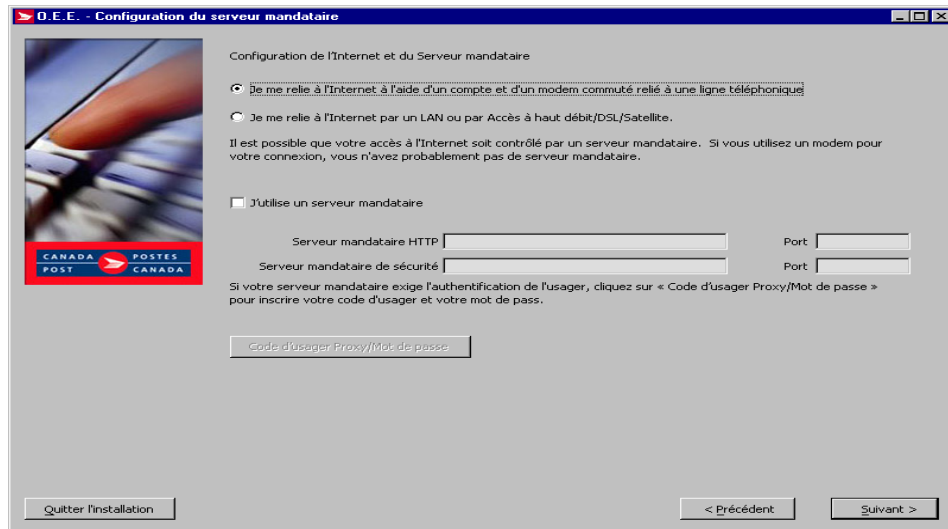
O.E.E. - Configuration du serveur mandataire

CANADA POSTES
POST CANADA

Configuration de l'Internet et du Serveur mandataire

Je me relie à l'Internet à l'aide d'un compte et d'un modem commuté relié à une ligne téléphonique

Je me relie à l'Internet par un LAN ou par Accès à haut débit/DSL/Satellite.

Il est possible que votre accès à l'Internet soit contrôlé par un serveur mandataire. Si vous utilisez un modem pour votre connexion, vous n'avez probablement pas de serveur mandataire.

J'utilise un serveur mandataire

Serveur mandataire HTTP
Port

Serveur mandataire de sécurité
Port

Si votre serveur mandataire exige l'authentification de l'usager, cliquez sur « Code d'usager Proxy/Mot de passe » pour inscrire votre code d'usager et votre mot de pass.

Code d'usager Proxy/Mot de passe

Quitter l'installation

< Précédent

Suivant >